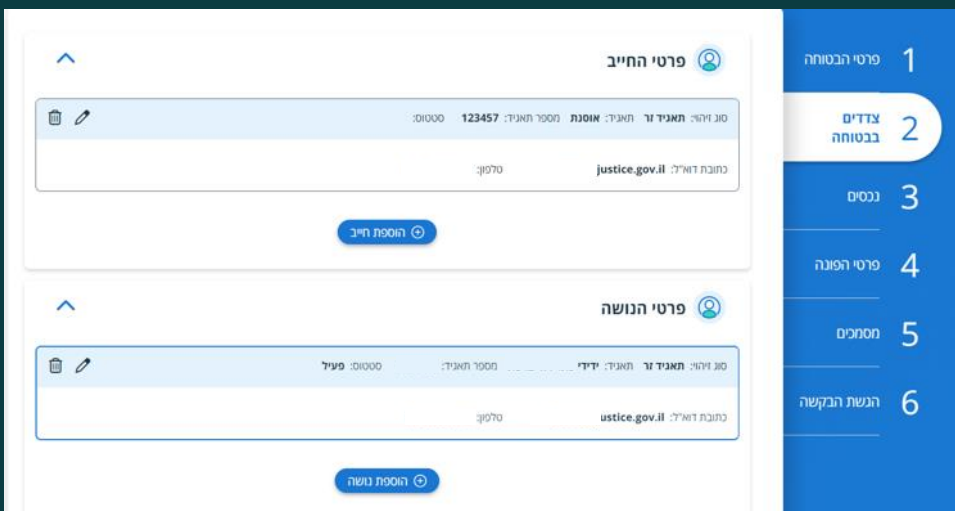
1 פרטי הבטוחה
2 צדדים בבטוחה
3 נכסים
4 פרטי הפונה
5 מסמכים
6 הגשת הבקשה

פרטי החייב

סוג זיהוי: תאגיד זר תאגיד: אוסנת מספר תאגיד: 123457 סטטוס:

כתובת דוא"ל: justice.gov.il טלפון:

הוספת חייב

פרטי הנושה

סוג זיהוי: תאגיד זר תאגיד: ידידי מספר תאגיד: סטטוס: פעיל

כתובת דוא"ל: ustice.gov.il טלפון:

הוספת נושה